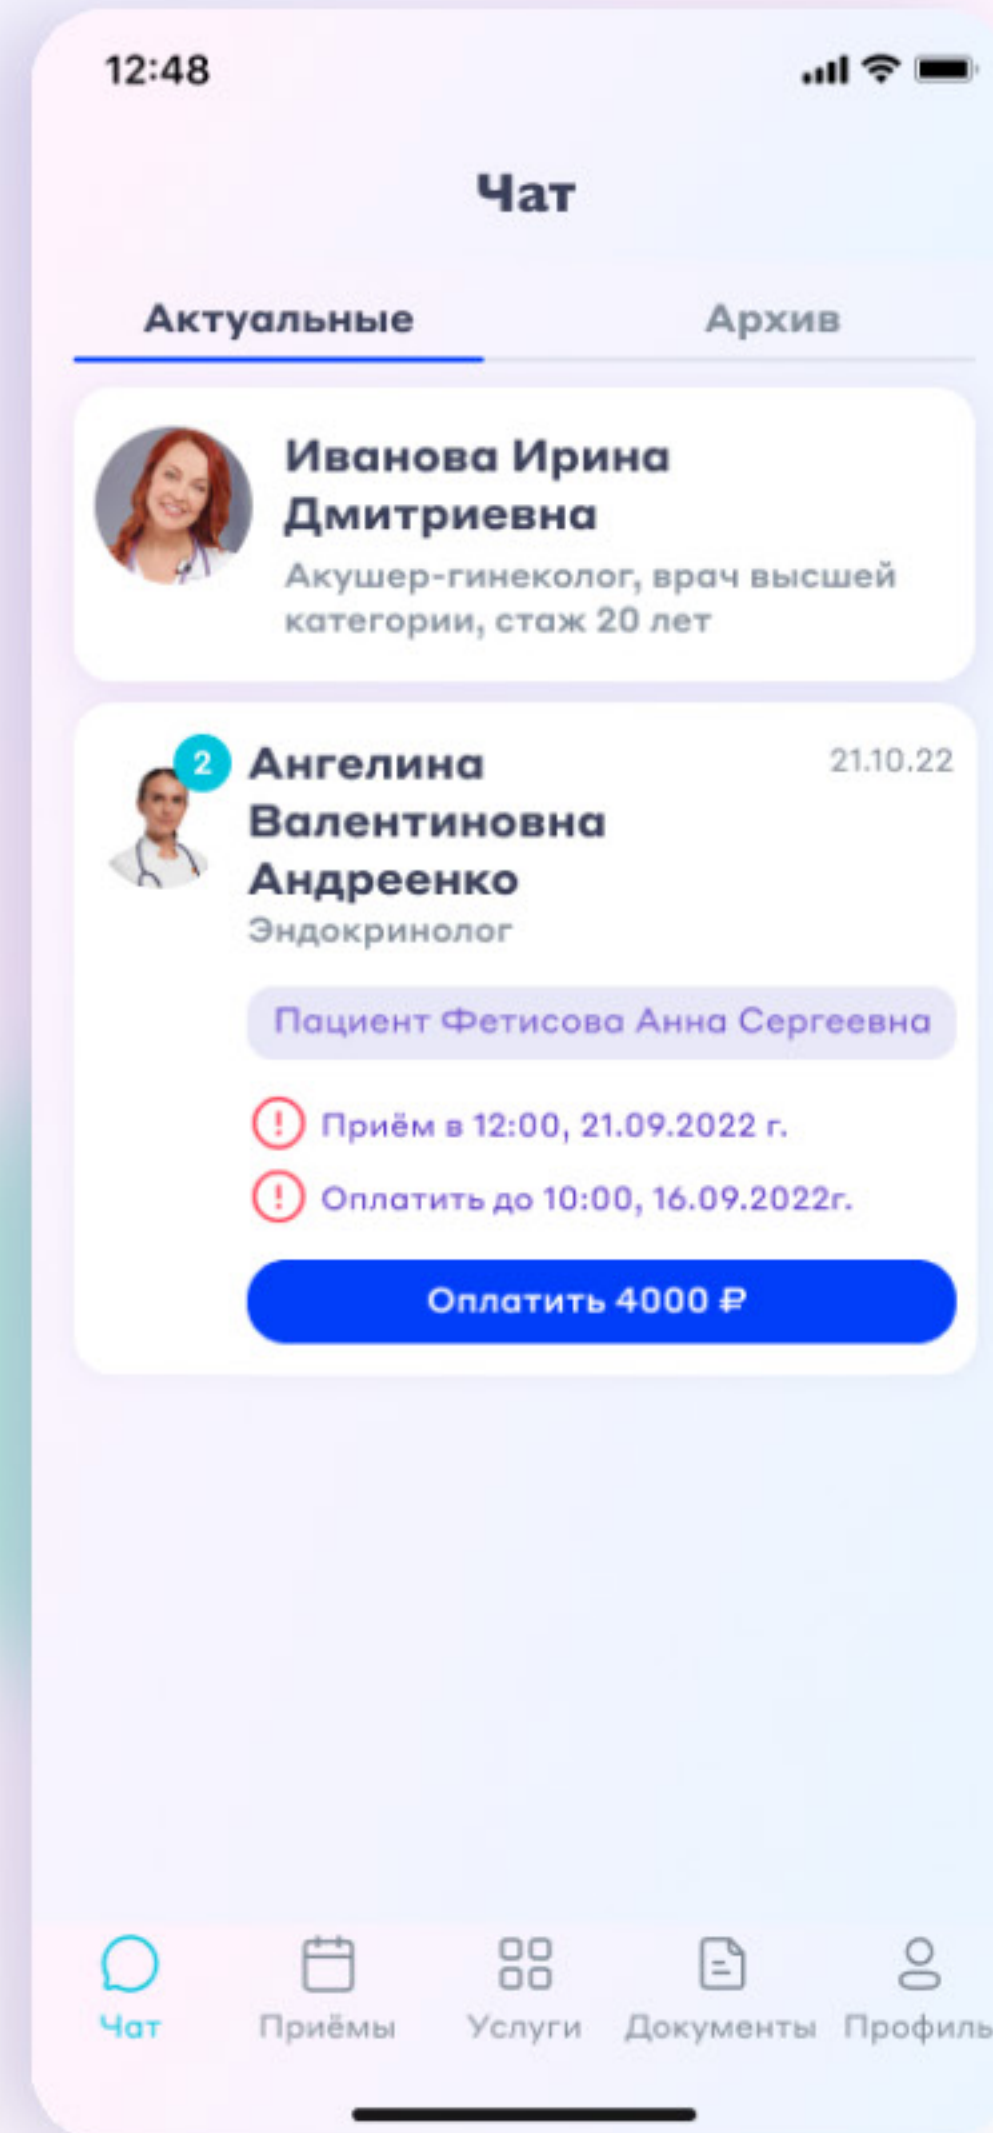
12:48

Чат

Актуальные

Архив

Иванова Ирина Дмитриевна

Акушер-гинеколог, врач высшей категории, стаж 20 лет

2

Ангелина Валентиновна Андреенко

21.10.22

Эндокринолог

Пациент Фетисова Анна Сергеевна

Приём в 12:00, 21.09.2022 г.

Оплатить до 10:00, 16.09.2022г.

Оплатить 4000 ₽

Чат

Приёмы

Услуги

Документы

Профиль